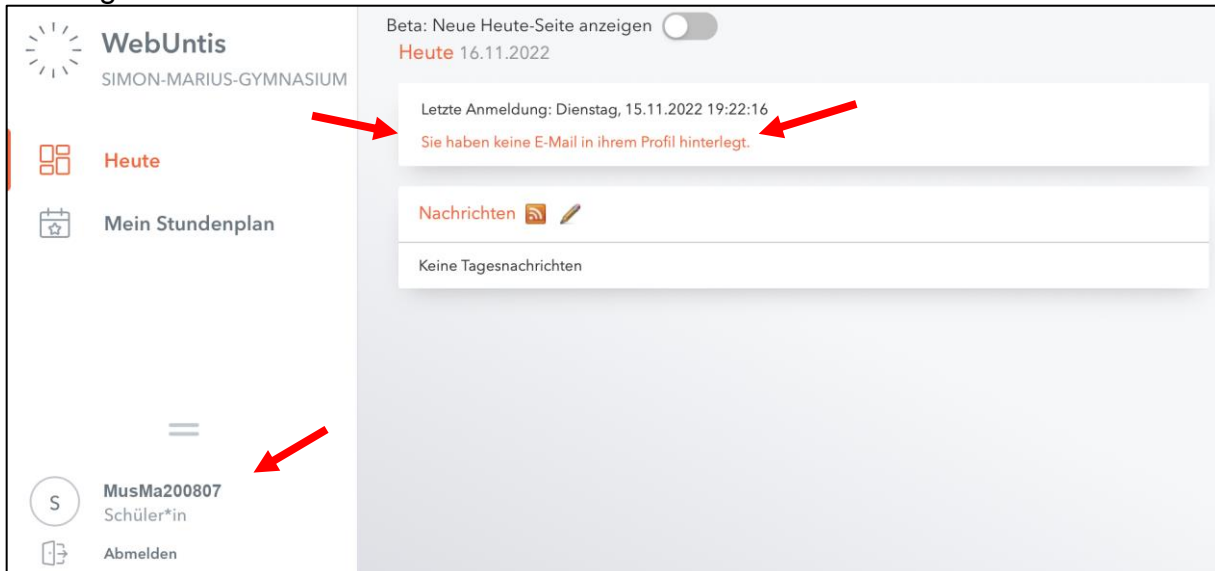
WebUntis
SIMON-MARIUS-GYMNASIUM

Heute

Mein Stundenplan

S
MusMa200807
Schüler*in

Abmelden

Beta: Neue Heute-Seite anzeigen

Heute 16.11.2022

Letzte Anmeldung: Dienstag, 15.11.2022 19:22:16
Sie haben keine E-Mail in ihrem Profil hinterlegt.

Nachrichten

Keine Tagesnachrichten